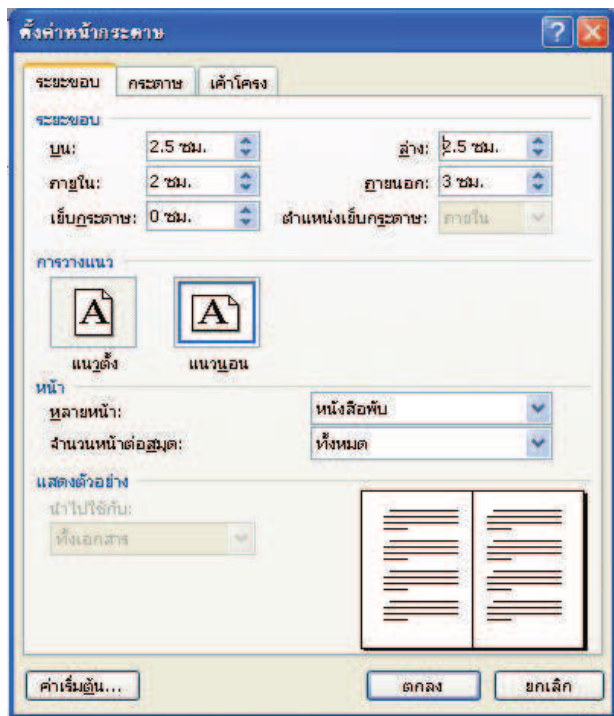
ตั้งค่าหน้ากระดาษ

ระยะขอบ | กระดาษ | เค้าโครง

ระยะขอบ

บน: 2.5 ซม.

ล่าง: 2.5 ซม.

ภายใน: 2 ซม.

ภายนอก: 3 ซม.

เย็บกระดาษ: 0 ซม.

ตำแหน่งเย็บกระดาษ: ภายใน

การวางแนว

A

แนวตั้ง

A

แนวนอน

หน้า

หลายหน้า: หนังสือพับ

จำนวนหน้าต่อสมุด: ทั้งหมด

แสดงตัวอย่าง

นำไปใช้กับ:

ทั้งเอกสาร

ค่าเริ่มต้น...

ตกลง

ยกเลิก